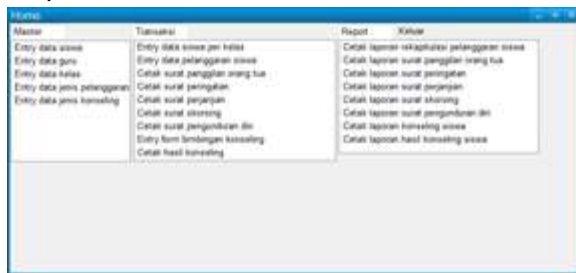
Home

Master

Entry data siswa
Entry data guru
Entry data kelas
Entry data jenis pelanggaran
Entry data jenis konseling

Transaksi

Entry data siswa per kelas
Entry data pelanggaran siswa
Cetak surat panggilan orang tua
Cetak surat peringatan
Cetak surat perjanjian
Cetak surat skorsing
Cetak surat pengunduran diri
Entry form bimbingan konseling
Cetak hasil konseling

Report

Keluar

Cetak laporan rekapitulasi pelanggaran siswa
Cetak laporan surat panggilan orang tua
Cetak laporan surat peringatan
Cetak laporan surat perjanjian
Cetak laporan surat skorsing
Cetak laporan surat pengunduran diri
Cetak laporan konseling siswa
Cetak laporan hasil konseling siswa